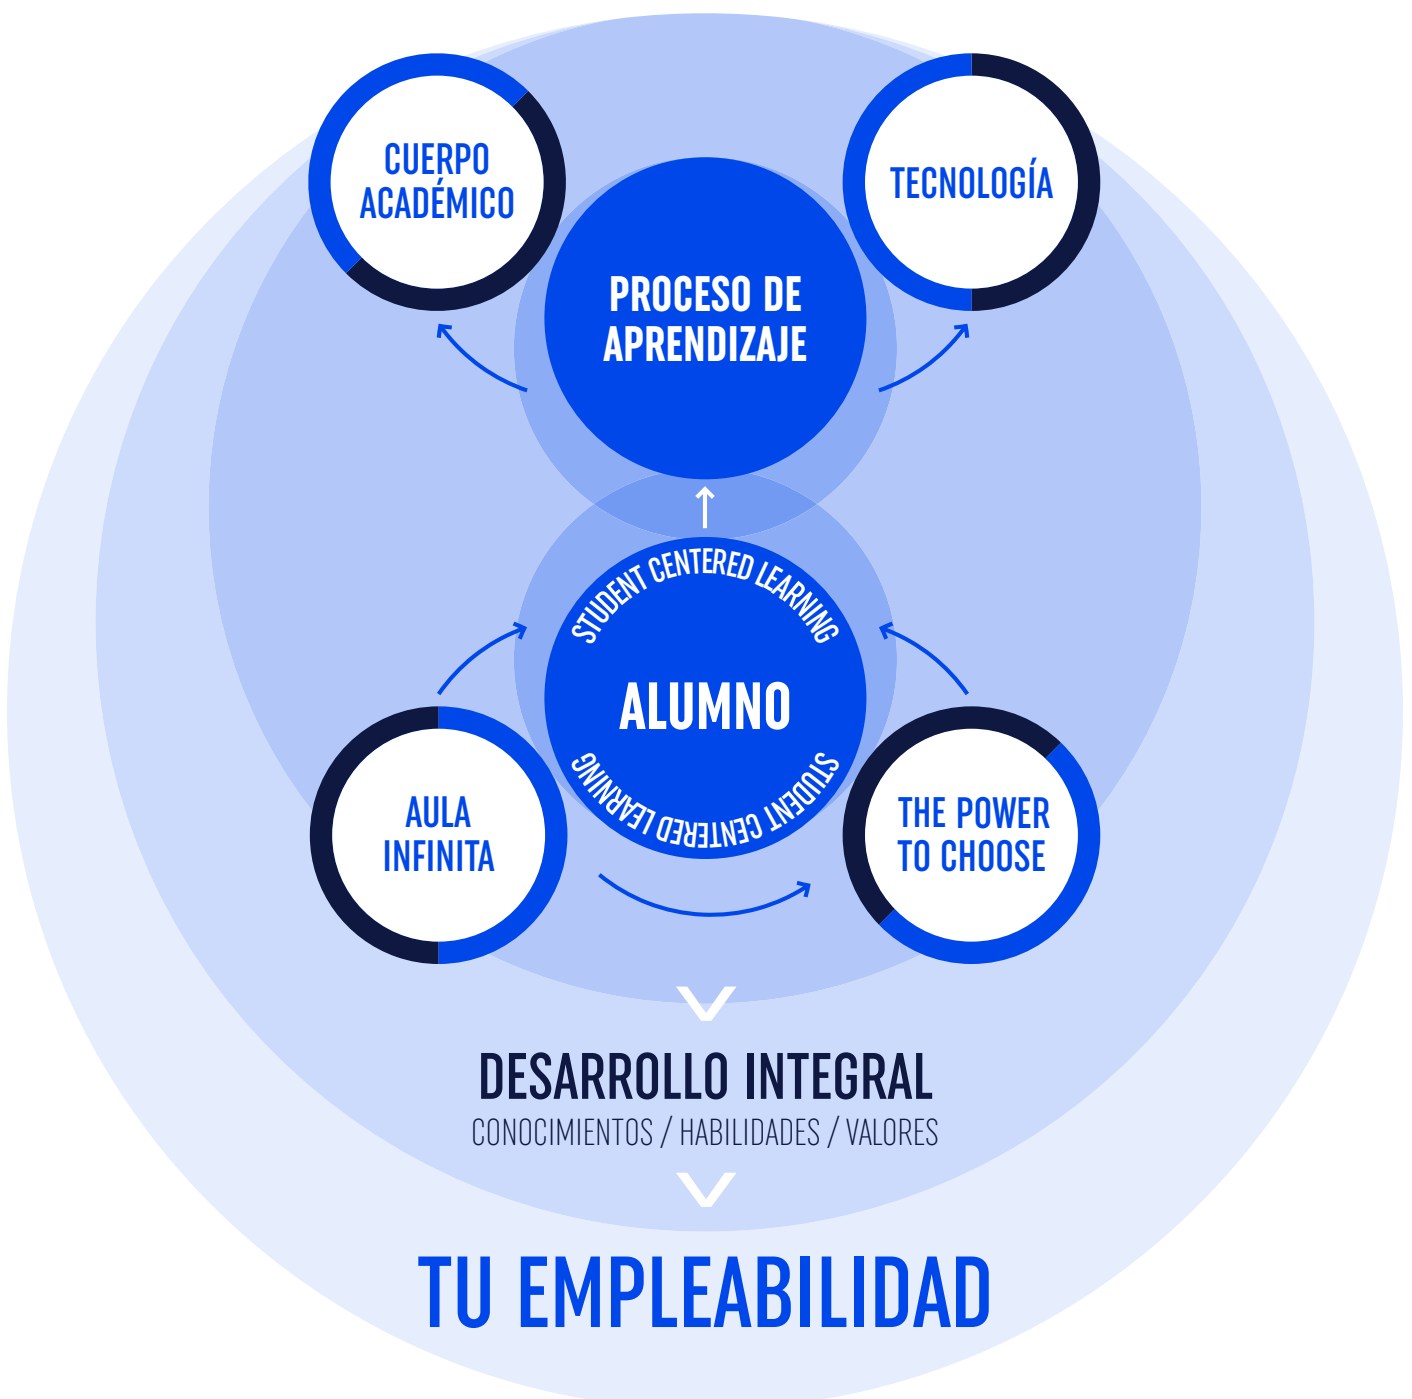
CUERPO ACADÉMICO

PROCESO DE APRENDIZAJE

TECNOLOGÍA

STUDENT CENTERED LEARNING

ALUMNO

STUDENT CENTERED LEARNING

AULA INFINITA

THE POWER TO CHOOSE

DESARROLLO INTEGRAL

CONOCIMIENTOS / HABILIDADES / VALORES

TU EMPLEABILIDAD